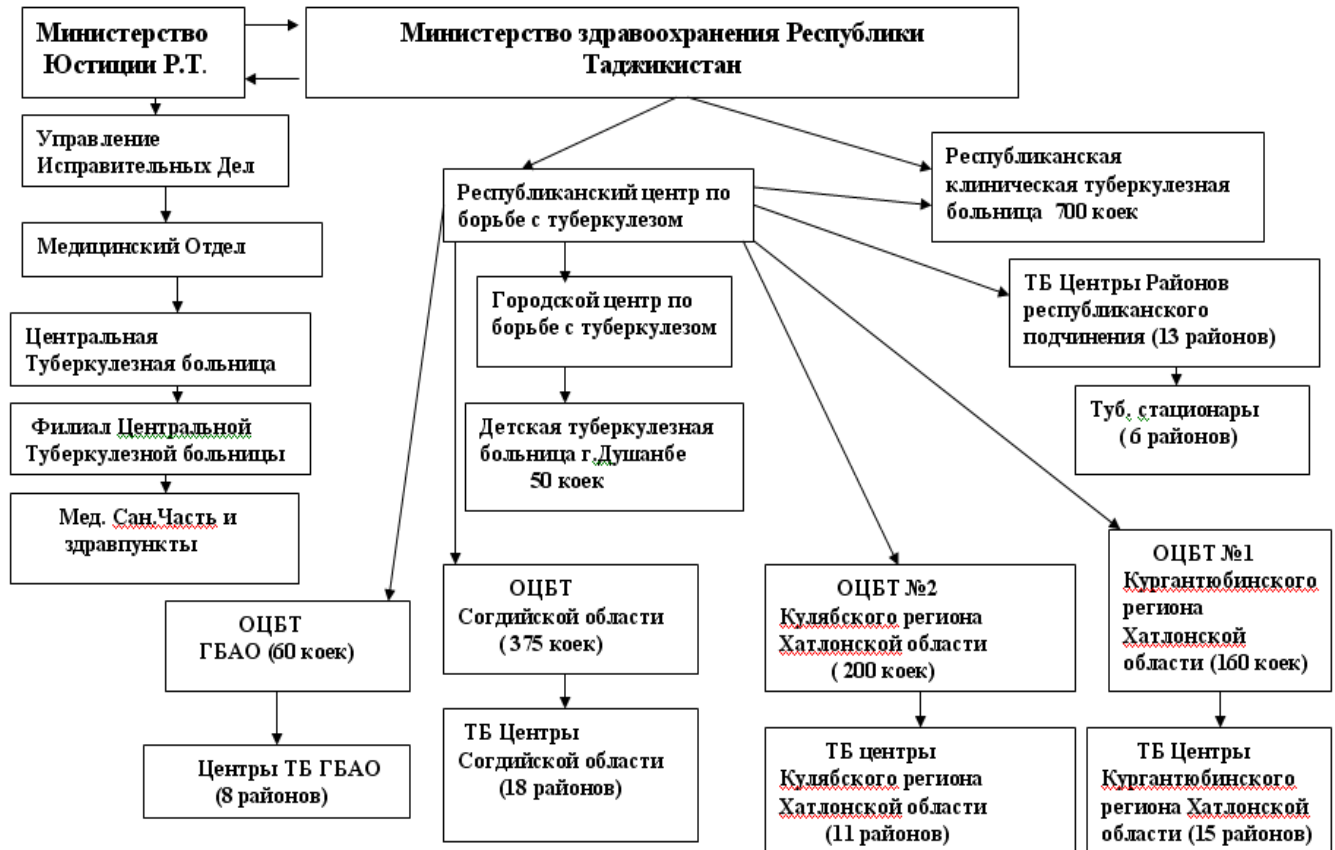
Министерство Юстиции Р.Т.

Министерство здравоохранения Республики Таджикистан

Управление Исправительных Дел

Медицинский Отдел

Центральная Туберкулезная больница

Филиал Центральной Туберкулезной больницы

Мед. Сан.Часть и здравпункты

Республиканский центр по борьбе с туберкулезом

Республиканская клиническая туберкулезная больница 700 коек

Городской центр по борьбе с туберкулезом

Детская туберкулезная больница г.Душанбе 50 коек

ТБ Центры Районов республиканского подчинения (13 районов)

Туб. стационары (6 районов)

ОЦБТ ГБАО (60 коек)

Центры ТБ ГБАО (8 районов)

ОЦБТ Согдийской области (375 коек)

ТБ Центры Согдийской области (18 районов)

ОЦБТ №2 Кулябского региона Хатлонской области (200 коек)

ТБ центры Кулябского региона Хатлонской области (11 районов)

ОЦБТ №1 Кургантюбинского региона Хатлонской области (160 коек)

ТБ Центры Кургантюбинского региона Хатлонской области (15 районов)